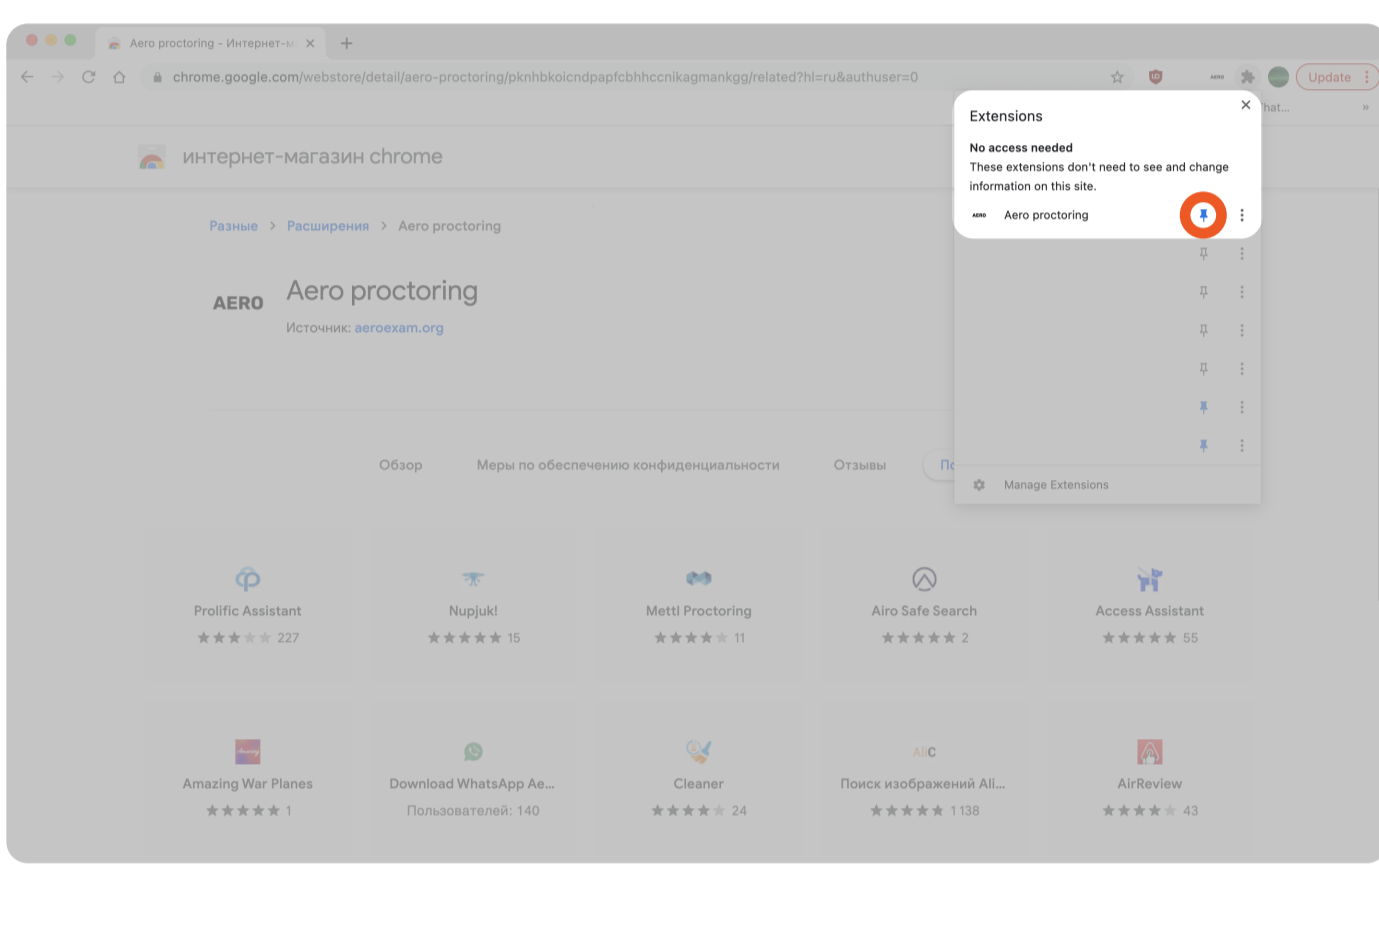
Aero proctoring - Интернет-м ×

chrome.google.com/webstore/detail/aero-proctoring/pknhbkoicndpapfcbhhccnikagmankgg/related?hl=ru&authuser=0

Update

hat...

интернет-магазин chrome

Разные > Расширения > Aero proctoring

AERO

Aero proctoring

Источник: aeroexam.org

Обзор Меры по обеспечению конфиденциальности Отзывы По

Extensions

No access needed

These extensions don't need to see and change information on this site.

AERO Aero proctoring

Manage Extensions

Prolific Assistant 227

Nupjuk! 15

Metti Proctoring 11

Airo Safe Search 2

Access Assistant 55

Amazing War Planes 1

Download WhatsApp Ae...

Пользователей: 140

Cleaner 24

Поиск изображений Ali...

1 138

AirReview 43